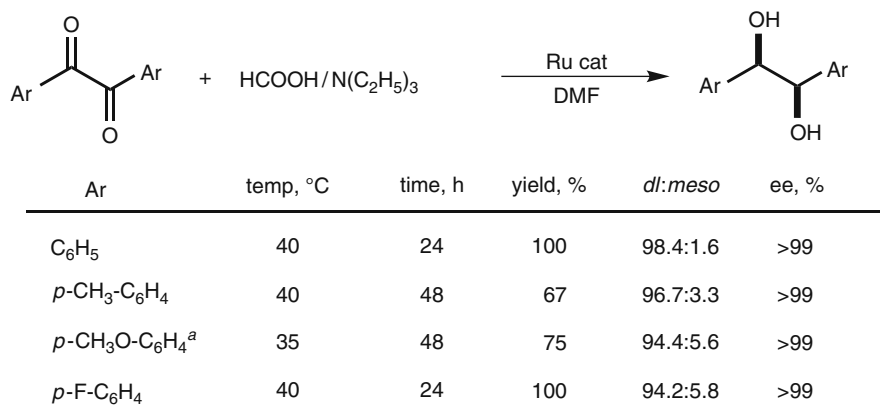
O

Ar

Ar

O

+ $HCOOH/N(C_2H_5)_3$

Ru cat

DMF

OH

Ar

Ar

OH

| Ar | temp, °C | time, h | yield, % | *dl*:*meso* | ee, % |
|---|---|---|---|---|---|
| $C_6H_5$ | 40 | 24 | 100 | 98.4:1.6 | >99 |
| *p*-$CH_3$-$C_6H_4$ | 40 | 48 | 67 | 96.7:3.3 | >99 |
| *p*-$CH_3O$-$C_6H_4$$^a$ | 35 | 48 | 75 | 94.4:5.6 | >99 |
| *p*-F-$C_6H_4$ | 40 | 24 | 100 | 94.2:5.8 | >99 |